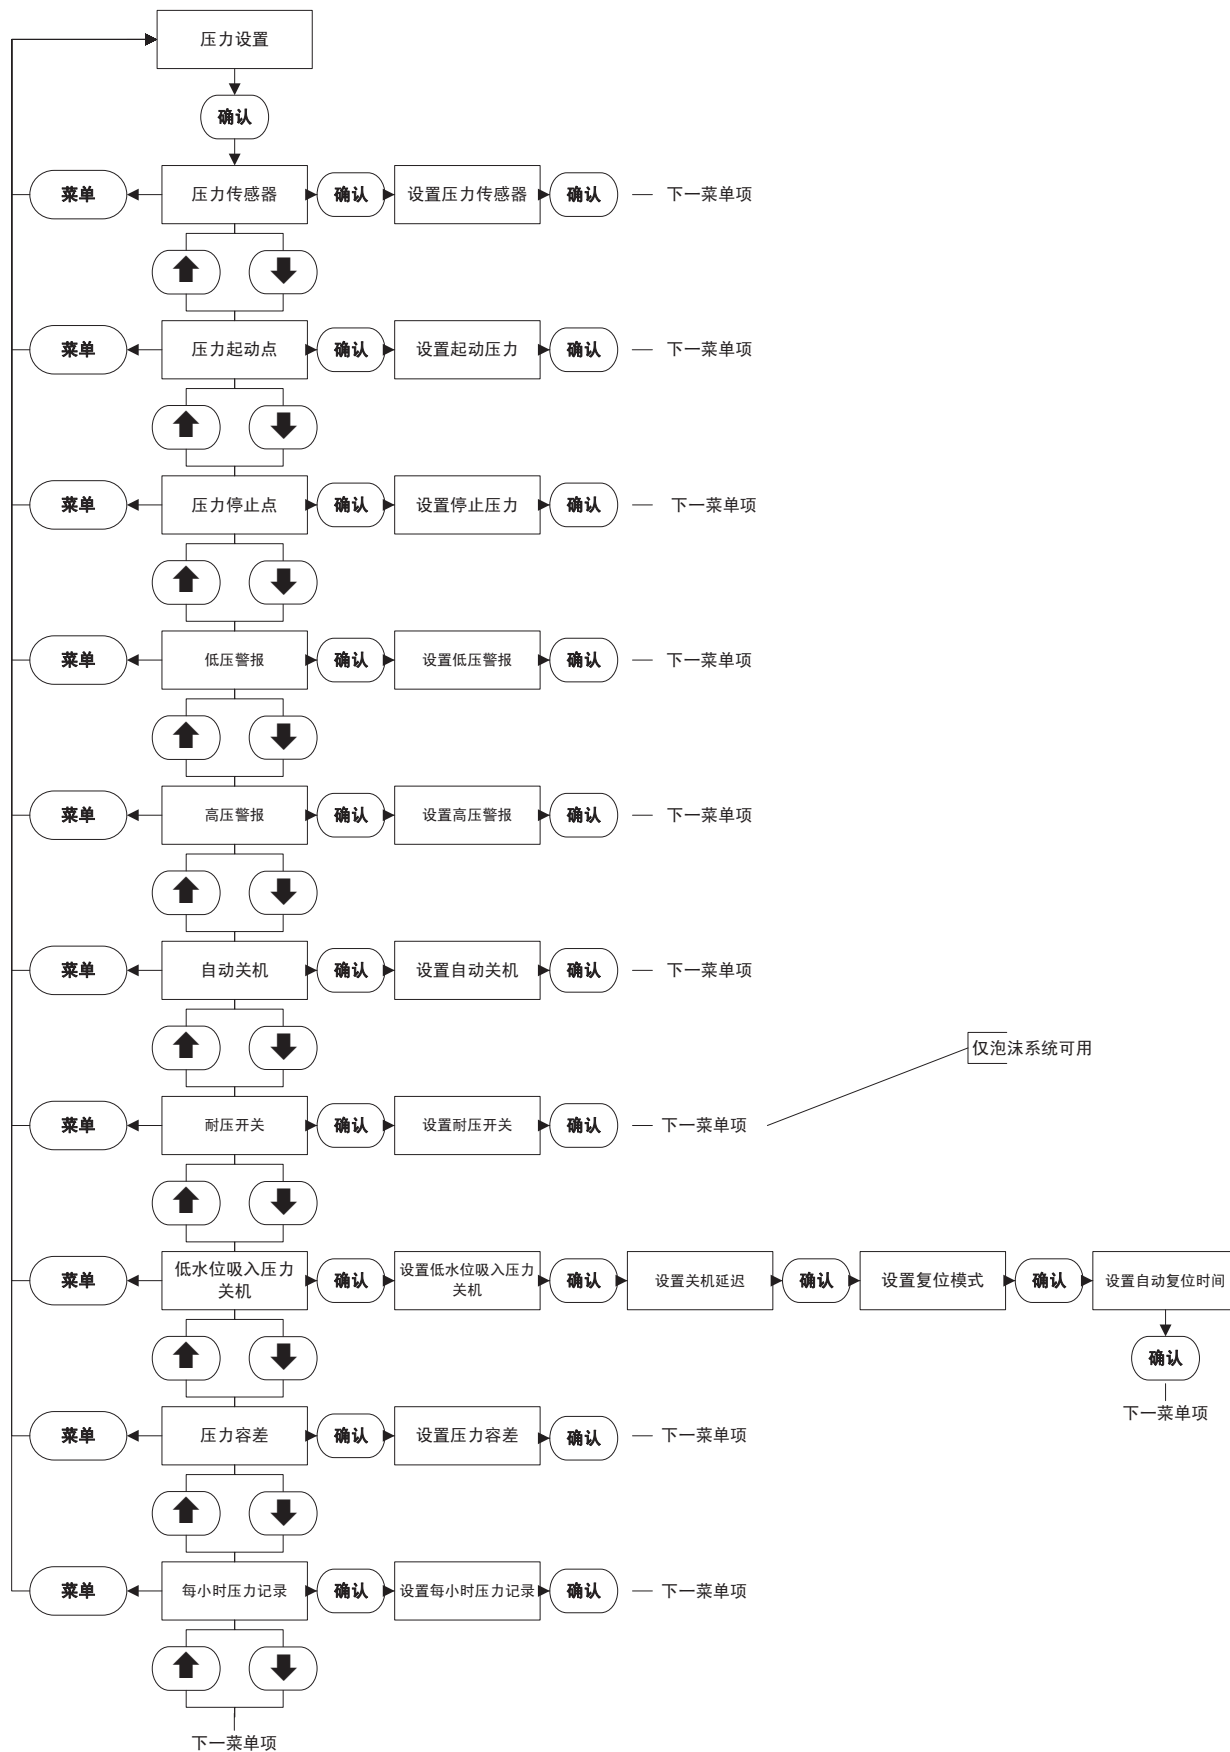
压力设置

确认

菜单 压力传感器 确认 设置压力传感器 确认 下一菜单项

菜单 压力起动点 确认 设置起动压力 确认 下一菜单项

菜单 压力停止点 确认 设置停止压力 确认 下一菜单项

菜单 低压警报 确认 设置低压警报 确认 下一菜单项

菜单 高压警报 确认 设置高压警报 确认 下一菜单项

菜单 自动关机 确认 设置自动关机 确认 下一菜单项

仅泡沫系统可用

菜单 耐压开关 确认 设置耐压开关 确认 下一菜单项

菜单 低水位吸入压力关机 确认 设置低水位吸入压力关机 确认 设置关机延迟 确认 设置复位模式 确认 设置自动复位时间

确认

下一菜单项

菜单 压力容差 确认 设置压力容差 确认 下一菜单项

菜单 每小时压力记录 确认 设置每小时压力记录 确认 下一菜单项

下一菜单项